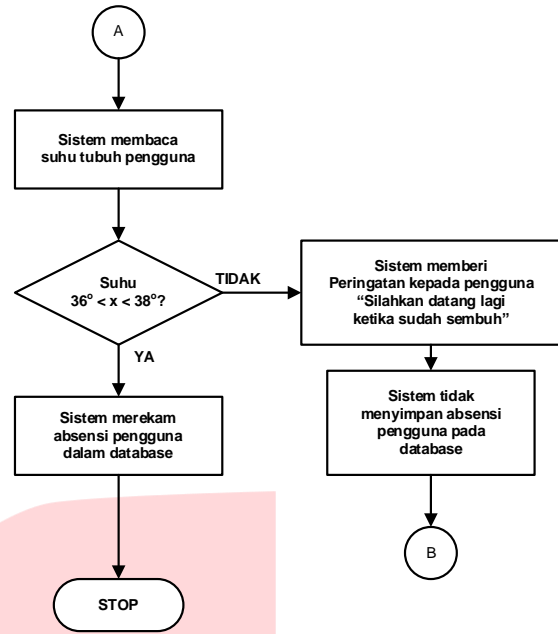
A

Sistem membaca suhu tubuh pengguna

Suhu $36^o < x < 38^o$?

TIDAK

Sistem memberi Peringatan kepada pengguna “Silahkan datang lagi ketika sudah sembuh”

YA

Sistem merekam absensi pengguna dalam database

Sistem tidak menyimpan absensi pengguna pada database

B

STOP